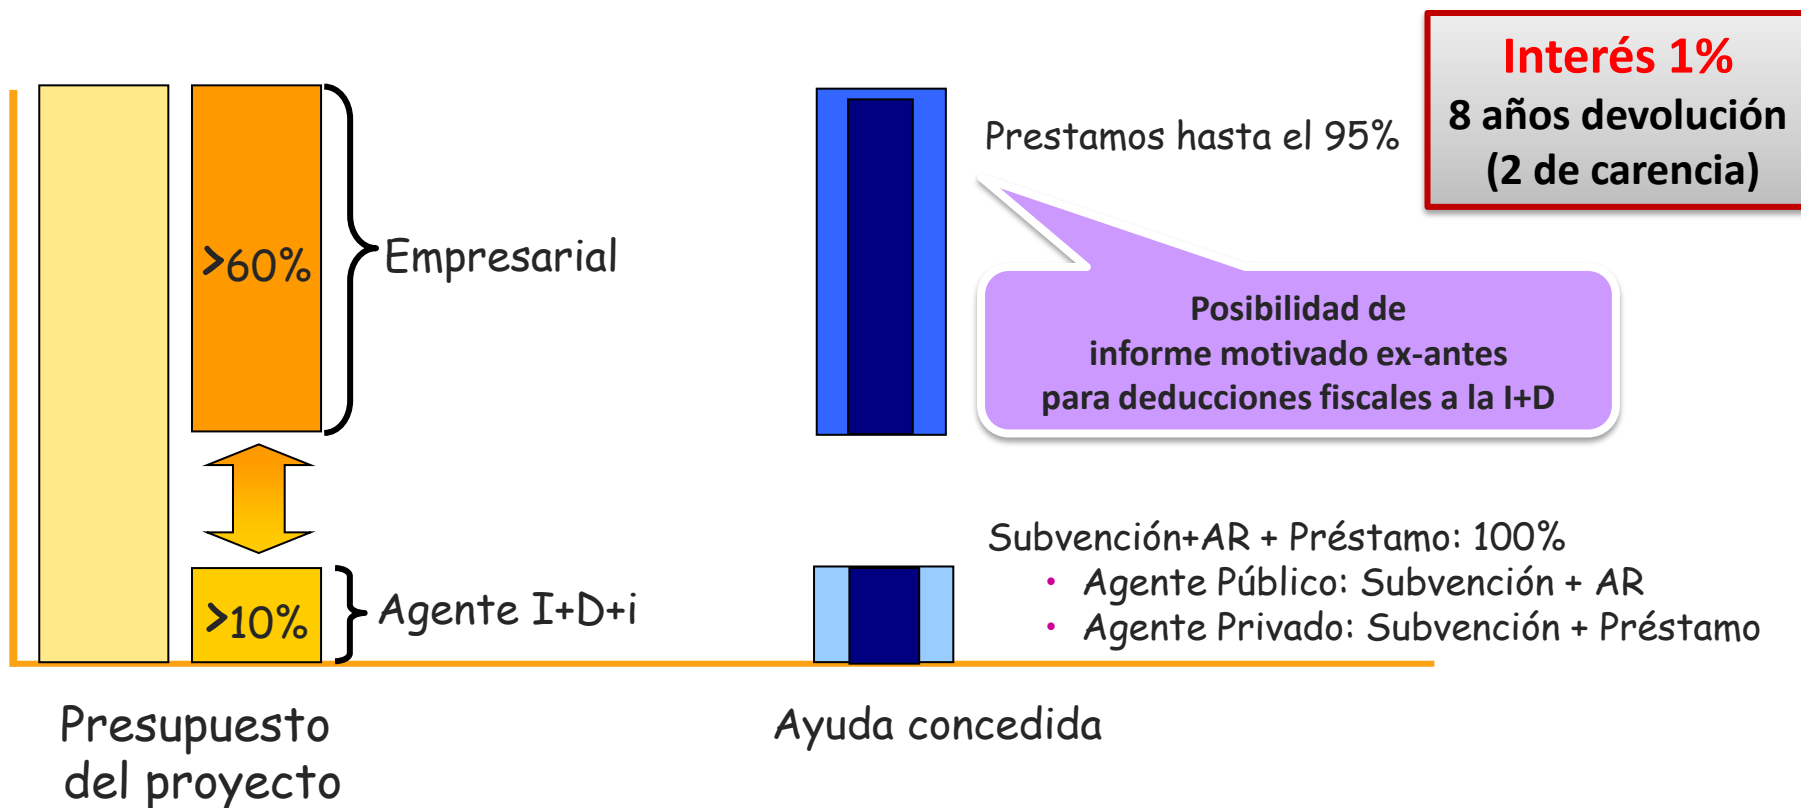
Interés 1%
8 años devolución
(2 de carencia)

>60%

Empresarial

Prestamos hasta el 95%

Posibilidad de
informe motivado ex-antes
para deducciones fiscales a la I+D

>10%

Agente I+D+i

Subvención+AR + Préstamo: 100%
• Agente Público: Subvención + AR
• Agente Privado: Subvención + Préstamo

Presupuesto del proyecto

Ayuda concedida